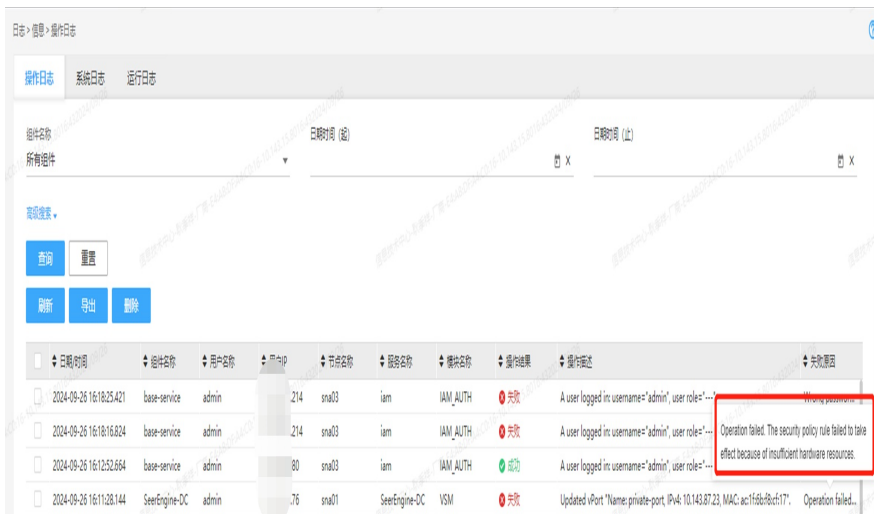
日志 > 信息 > 操作日志

操作日志　系统日志　运行日志

组件名称
所有组件

日期时间（起）

日期时间（止）

高级搜索

查询　重置

刷新　导出　删除

| | 日期/时间 | 组件名称 | 用户名称 | 用户IP | 节点名称 | 服务名称 | 模块名称 | 操作结果 | 操作描述 | 失败原因 |
|---|---|---|---|---|---|---|---|---|---|---|
| | 2024-09-26 16:18:25.421 | base-service | admin | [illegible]214 | sna03 | iam | IAM_AUTH | 失败 | A user logged in: username="admin", user role="---" | Wrong password. |
| | 2024-09-26 16:18:16.824 | base-service | admin | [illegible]214 | sna03 | iam | IAM_AUTH | 失败 | A user logged in: username="admin", user role="---" | |
| | 2024-09-26 16:12:52.664 | base-service | admin | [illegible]80 | sna03 | iam | IAM_AUTH | 成功 | A user logged in: username="admin", user role="---" | |
| | 2024-09-26 16:11:28.144 | SeerEngine-DC | admin | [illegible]76 | sna01 | SeerEngine-DC | VSM | 失败 | Updated vPort "Name: private-port, IPv4: 10.143.87.23, MAC: ac:1f:6b:f8:cf:17". | Operation failed... |

Operation failed. The security policy rule failed to take effect because of insufficient hardware resources.